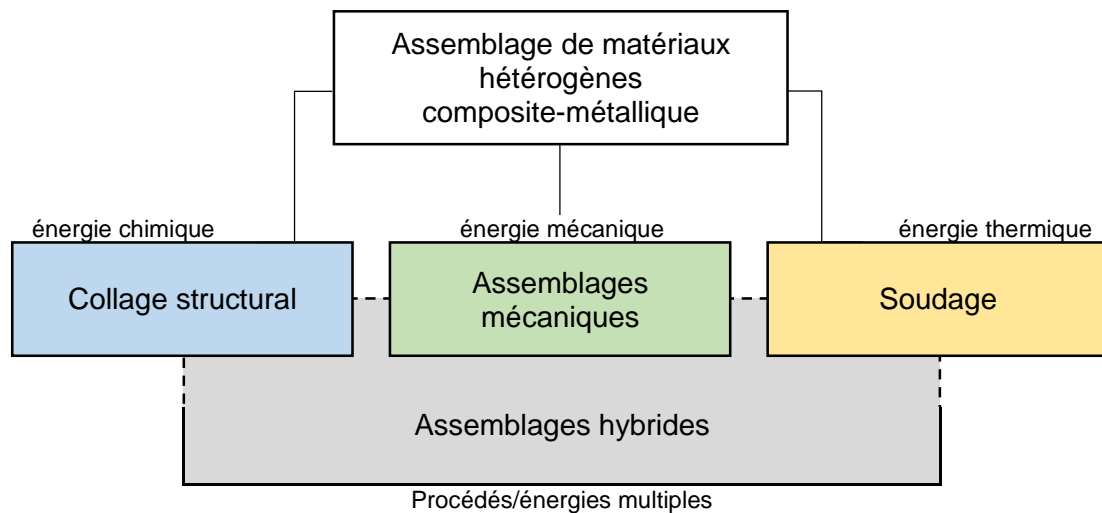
Assemblage de matériaux hétérogènes composite-métallique

énergie chimique

énergie mécanique

énergie thermique

Collage structural

Assemblages mécaniques

Soudage

Assemblages hybrides

Procédés/énergies multiples